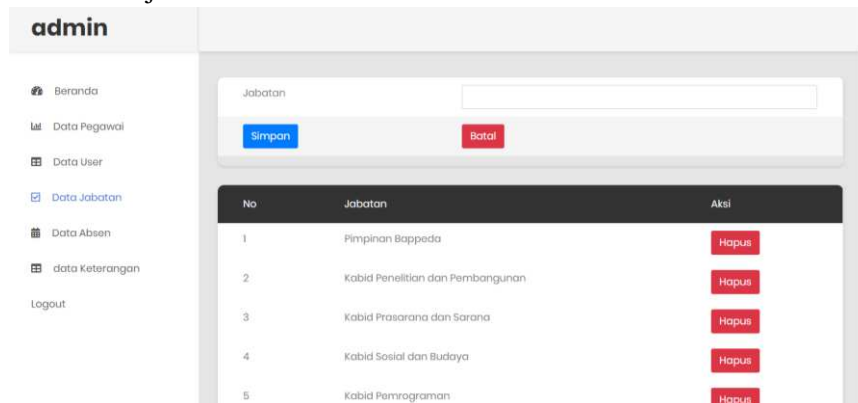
admin

Beranda
Data Pegawai
Data User
Data Jabatan
Data Absen
data Keterangan
Logout

Jabatan

Simpan
Batal

| No | Jabatan | Aksi |
|---|---|---|
| 1 | Pimpinan Bappeda | Hapus |
| 2 | Kabid Penelitian dan Pembangunan | Hapus |
| 3 | Kabid Prasarana dan Sarana | Hapus |
| 4 | Kabid Sosial dan Budaya | Hapus |
| 5 | Kabid Pemrograman | Hapus |